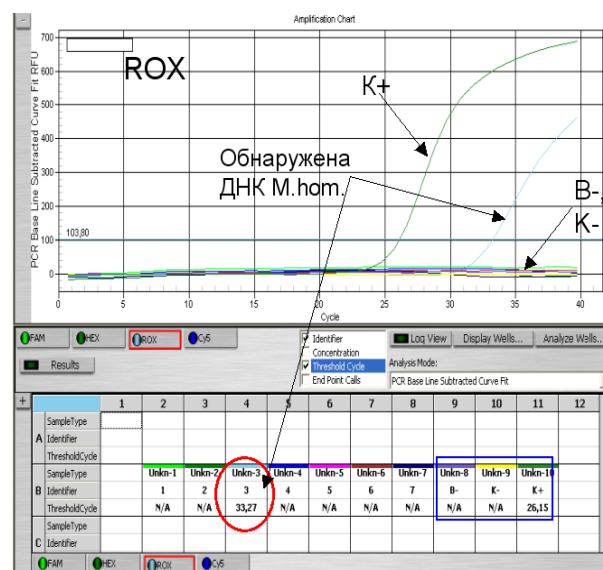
Amplification Chart

ROX

К+

Обнаружена ДНК M.hom.

В-, К-

PCR Base Line Subtracted Curve Fit RFU

700
600
500
400
300
200
103,80
100
0

0 5 10 15 20 25 30 35 40
Cycle

FAM HEX ROX Cy5

Results

Identifier
Concentration
Threshold Cycle
End Point Calls

Log View
Display Wells...
Analyze Wells...

Analysis Mode:
PCR Base Line Subtracted Curve Fit

| + | | 1 | 2 | 3 | 4 | 5 | 6 | 7 | 8 | 9 | 10 | 11 | 12 |
|---|---|---|---|---|---|---|---|---|---|---|---|---|---|
| A | SampleType | | | | | | | | | | | | |
| | Identifier | | | | | | | | | | | | |
| | ThresholdCycle | | | | | | | | | | | | |
| B | SampleType | | Unkn-1 | Unkn-2 | Unkn-3 | Unkn-4 | Unkn-5 | Unkn-6 | Unkn-7 | Unkn-8 | Unkn-9 | Unkn-10 | |
| | Identifier | | 1 | 2 | 3 | 4 | 5 | 6 | 7 | B- | K- | K+ | |
| | ThresholdCycle | | N/A | N/A | 33,27 | N/A | N/A | N/A | N/A | N/A | N/A | 26,15 | |
| C | SampleType | | | | | | | | | | | | |
| | Identifier | | | | | | | | | | | | |

FAM HEX ROX Cy5